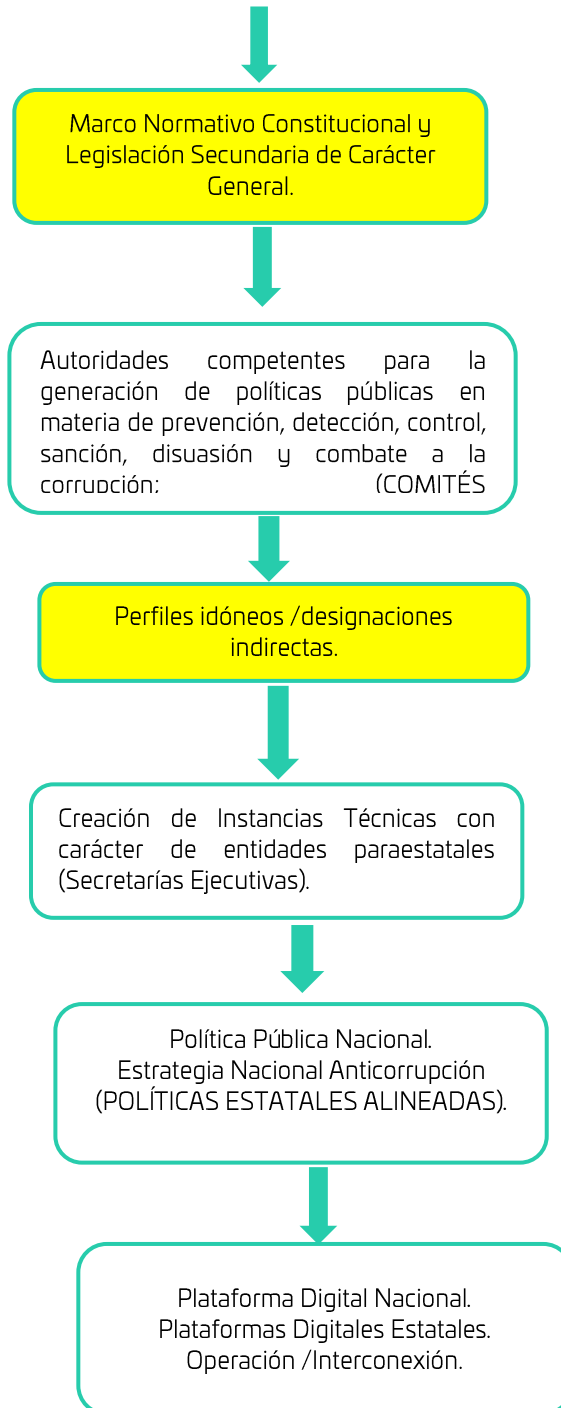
Marco Normativo Constitucional y Legislación Secundaria de Carácter General.

Autoridades competentes para la generación de políticas públicas en materia de prevención, detección, control, sanción, disuasión y combate a la corrupción: (COMITÉS

Perfiles idóneos /designaciones indirectas.

Creación de Instancias Técnicas con carácter de entidades paraestatales (Secretarías Ejecutivas).

Política Pública Nacional.
Estrategia Nacional Anticorrupción (POLÍTICAS ESTATALES ALINEADAS).

Plataforma Digital Nacional.
Plataformas Digitales Estatales.
Operación /Interconexión.